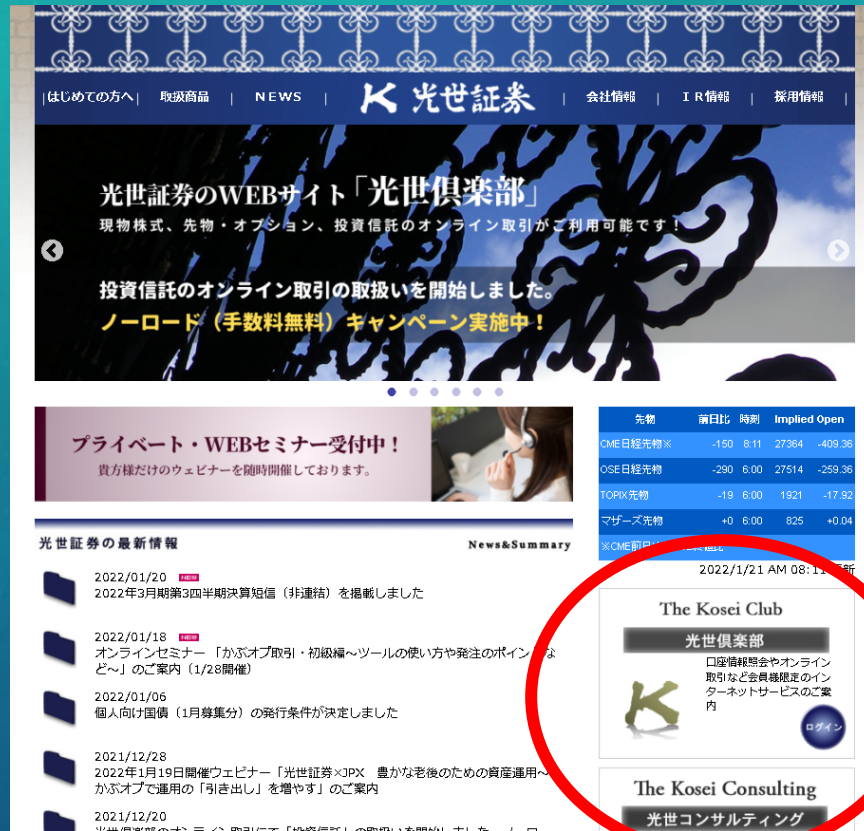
はじめての方へ | 取扱商品 | NEWS | 光世証券 | 会社情報 | IR情報 | 採用情報

光世証券のWEBサイト「光世倶楽部」
現物株式、先物・オプション、投資信託のオンライン取引がご利用可能です！

投資信託のオンライン取引の取扱いを開始しました。
ノーロード（手数料無料）キャンペーン実施中！

プライベート・WEBセミナー受付中！
貴方様だけのウェビナーを随時開催しております。

| 先物 | 前日比 | 時刻 | Implied Open |
|---|---|---|---|
| CME日経先物※ | -150 | 8:11 | 27364 | -409.36 |
| OSE日経先物 | -290 | 6:00 | 27514 | -259.36 |
| TOPIX先物 | -19 | 6:00 | 1921 | -17.92 |
| マザーズ先物 | +0 | 6:00 | 825 | +0.04 |

※CME前日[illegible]
2022/1/21 AM 08:11 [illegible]新

光世証券の最新情報 News&Summary

2022/01/20 NEW
2022年3月期第3四半期決算短信〔非連結〕を掲載しました

2022/01/18 NEW
オンラインセミナー 「かぶオプ取引・初級編～ツールの使い方や発注のポイン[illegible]など～」のご案内（1/28開催）

2022/01/06
個人向け国債（1月募集分）の発行条件が決定しました

2021/12/28
2022年1月19日開催ウェビナー「光世証券×JPX　豊かな老後のための資産運用～かぶオプで運用の「引き出し」を増やす」のご案内

2021/12/20
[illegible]

The Kosei Club
光世倶楽部
口座情報照会やオンライン取引など会員様限定のインターネットサービスのご案内
ログイン

The Kosei Consulting
光世コンサルティング